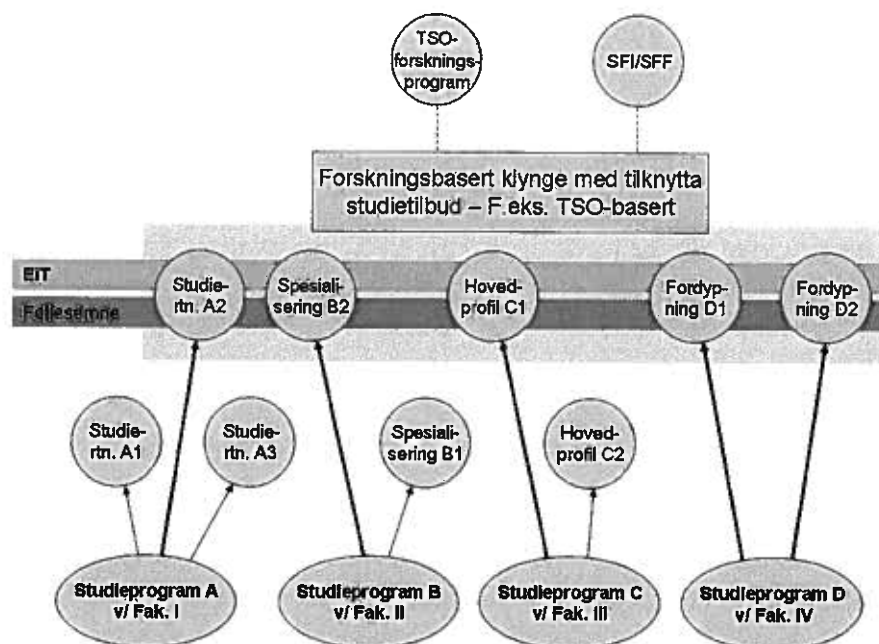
TSO-forsknings-program

SFI/SFF

Forskningsbasert klynge med tilknytta studietilbud – F.eks. TSO-basert

EiT

Fellesemne

Studie-rtn. A2

Spesiali-sering B2

Hoved-profil C1

Fordyp-ning D1

Fordyp-ning D2

Studie-rtn. A1

Studie-rtn. A3

Spesiali-sering B1

Hoved-profil C2

Studieprogram A v/ Fak. I

Studieprogram B v/ Fak. II

Studieprogram C v/ Fak. III

Studieprogram D v/ Fak. IV